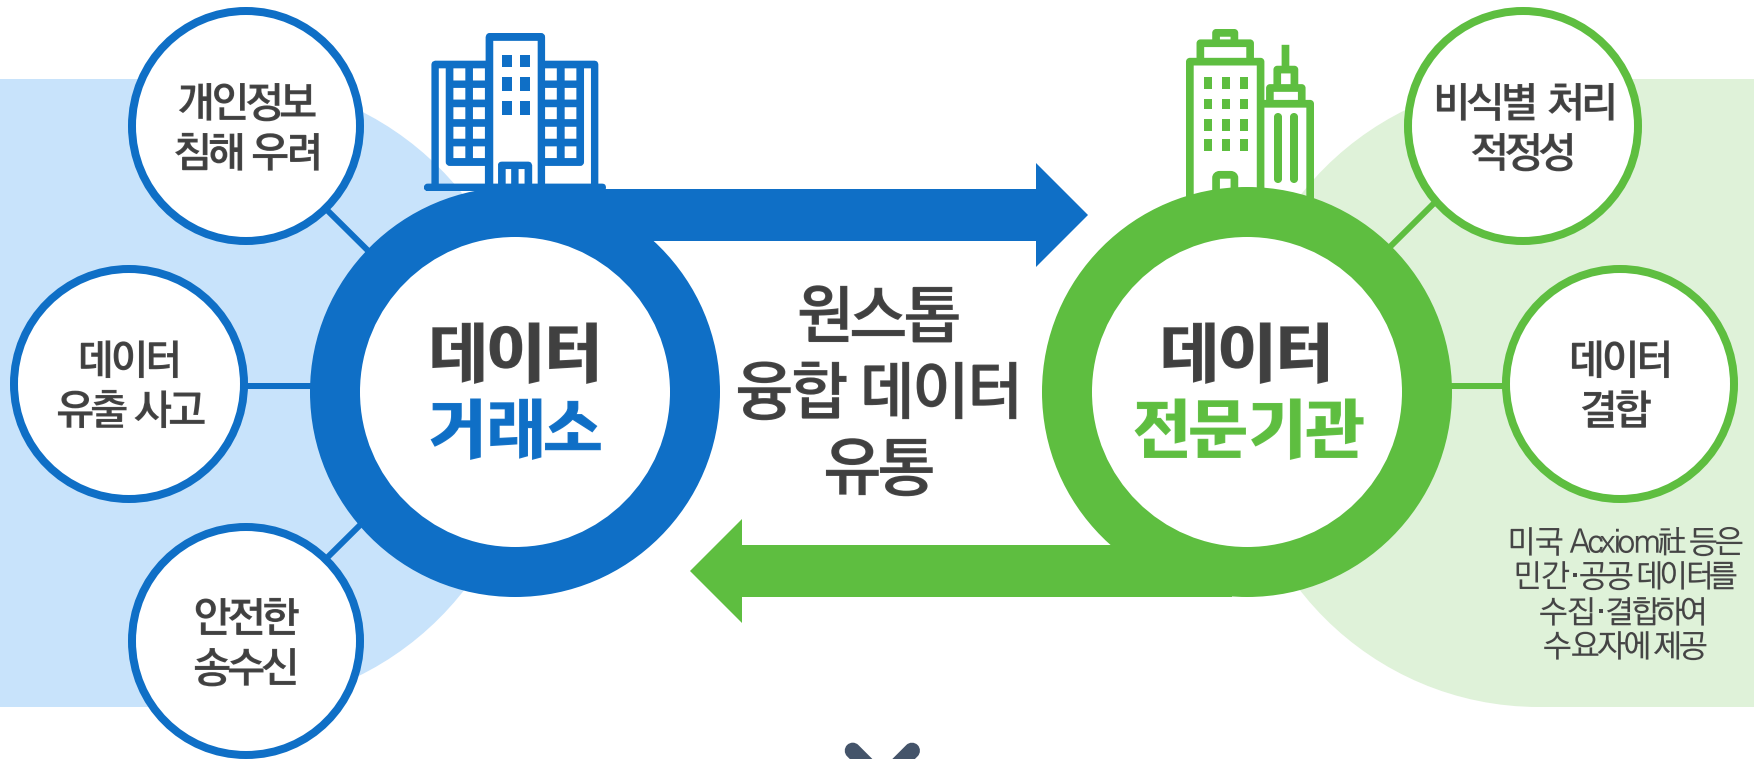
개인정보 침해 우려

데이터 유출 사고

안전한 송수신

데이터 거래소

원스톱 융합 데이터 유통

데이터 전문기관

비식별 처리 적정성

데이터 결합

미국 Acxiom社 등은 민간·공공 데이터를 수집·결합하여 수요자에 제공